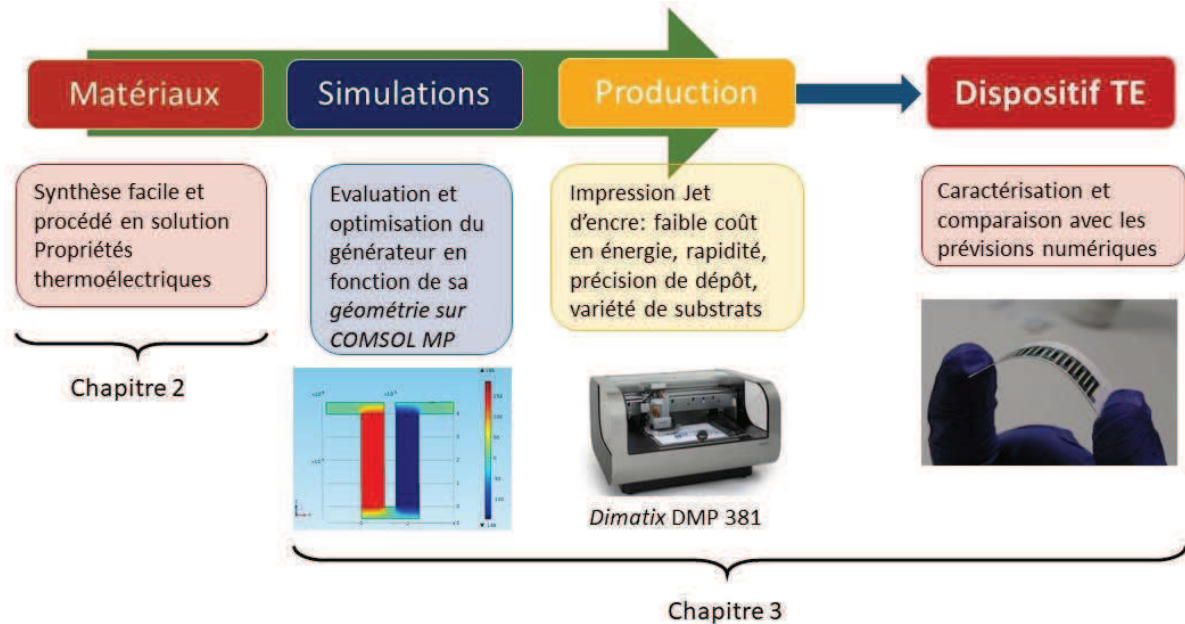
Matériaux

Simulations

Production

Dispositif TE

Synthèse facile et procédé en solution
Propriétés thermoélectriques

Chapitre 2

Evaluation et optimisation du générateur en fonction de sa *géométrie sur COMSOL MP*

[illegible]

Impression Jet d'encre: faible coût en énergie, rapidité, précision de dépôt, variété de substrats

*Dimatix* DMP 381

Caractérisation et comparaison avec les prévisions numériques

Chapitre 3